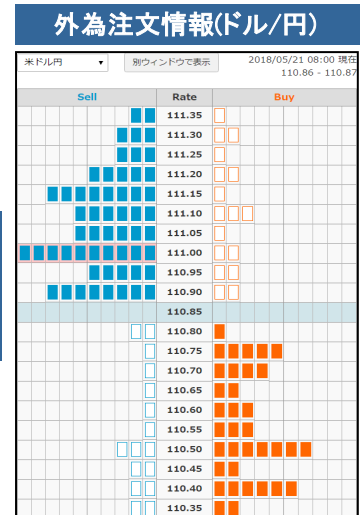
外為注文情報(ドル/円)

米ドル円 ▾ 別ウィンドウで表示 2018/05/21 08:00 現在 110.86 - 110.87

| Sell | Rate | Buy |
|---|---|---|
| | 111.35 | |
| | 111.30 | |
| | 111.25 | |
| | 111.20 | |
| | 111.15 | |
| | 111.10 | |
| | 111.05 | |
| | 111.00 | |
| | 110.95 | |
| | 110.90 | |
| | 110.85 | |
| | 110.80 | |
| | 110.75 | |
| | 110.70 | |
| | 110.65 | |
| | 110.60 | |
| | 110.55 | |
| | 110.50 | |
| | 110.45 | |
| | 110.40 | |
| | 110.35 | |